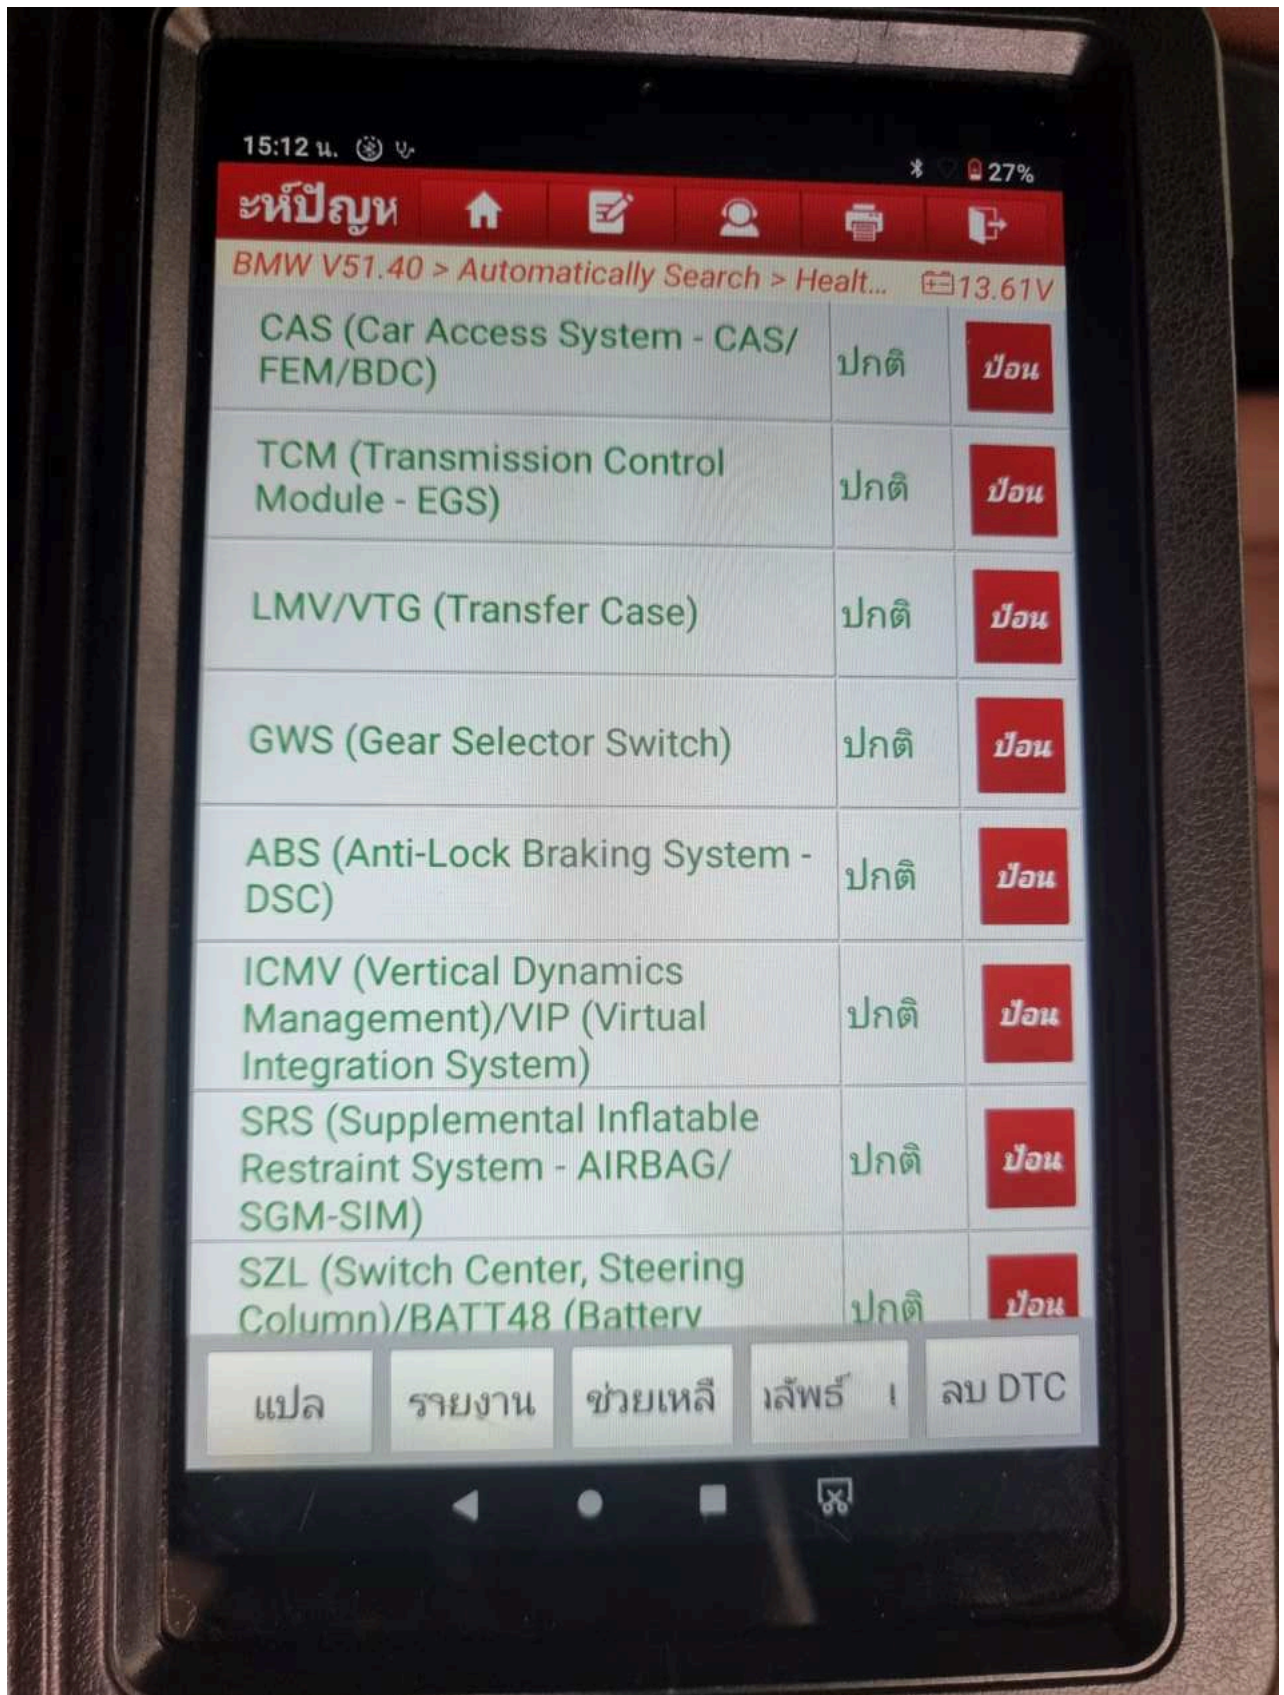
15:12 น.

27%

ะห์ปัญห

BMW V51.40 > Automatically Search > Healt... 13.61V

| | | |
|---|---|---|
| CAS (Car Access System - CAS/ FEM/BDC) | ปกติ | ป้อน |
| TCM (Transmission Control Module - EGS) | ปกติ | ป้อน |
| LMV/VTG (Transfer Case) | ปกติ | ป้อน |
| GWS (Gear Selector Switch) | ปกติ | ป้อน |
| ABS (Anti-Lock Braking System - DSC) | ปกติ | ป้อน |
| ICMV (Vertical Dynamics Management)/VIP (Virtual Integration System) | ปกติ | ป้อน |
| SRS (Supplemental Inflatable Restraint System - AIRBAG/ SGM-SIM) | ปกติ | ป้อน |
| SZL (Switch Center, Steering Column)/BATT48 (Battery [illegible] | ปกติ | ป้อน |

แปล รายงาน ช่วยเหลื เลัพธ์ ลบ DTC